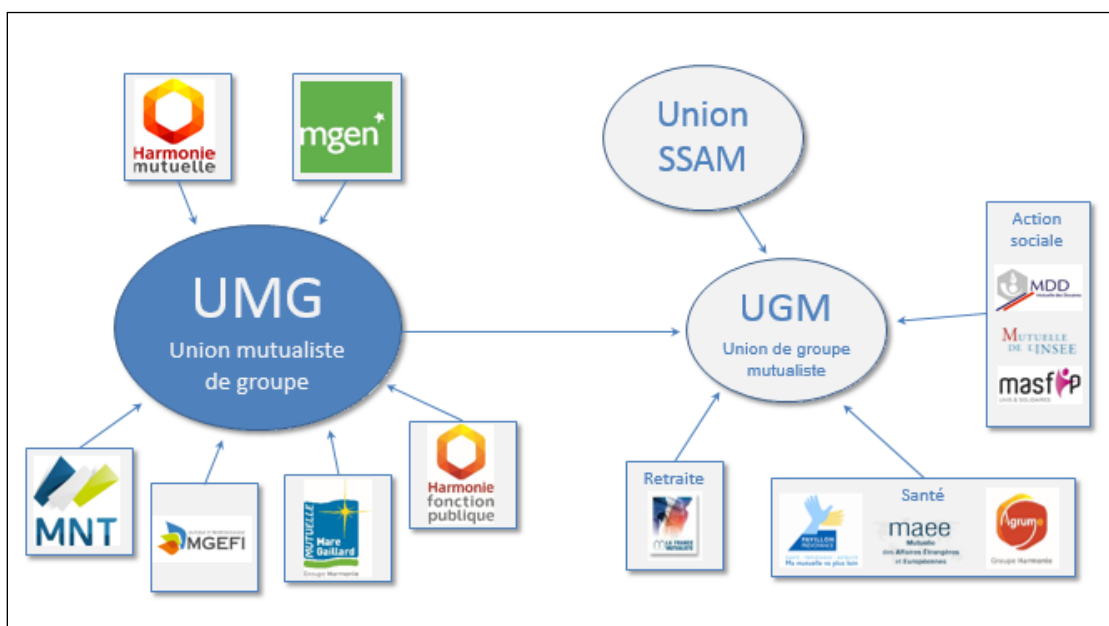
Harmonie mutuelle

mgen

Union SSAM

UMG

Union mutualiste de groupe

UGM

Union de groupe mutualiste

Action sociale

MDD

Mutuelle de l'INSEE

masfip

MNT

MGEFI

Mutuelle Mare Gaillard
Groupe Harmonie

Harmonie fonction publique

Retraite

La France Mutualiste

Santé

Pavillon Prévoyance
Ma mutuelle va plus loin

maee
Mutuelle des Affaires Étrangères et Européennes

Agrume
Groupe Harmonie